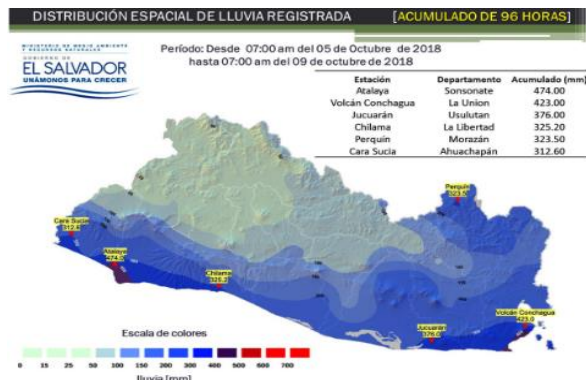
DISTRIBUCIÓN ESPACIAL DE LLUVIA REGISTRADA [ACUMULADO DE 96 HORAS]

MINISTERIO DE MEDIO AMBIENTE Y RECURSOS NATURALES
GOBIERNO DE
EL SALVADOR
UNÁMONOS PARA CRECER

Período: Desde 07:00 am del 05 de Octubre de 2018
hasta 07:00 am del 09 de octubre de 2018

| Estación | Departamento | Acumulado (mm) |
|---|---|---|
| Atalaya | Sonsonate | 474.00 |
| Volcán Conchagua | La Union | 423.00 |
| Jucuarán | Usulutan | 376.00 |
| Chilama | La Libertad | 325.20 |
| Perquín | Morazán | 323.50 |
| Cara Sucia | Ahuachapán | 312.60 |

Perquín 323.5
Cara Sucia 312.6
Atalaya 474.0
Chilama 325.2
Jucuarán 376.0
Volcán Conchagua 423.0

Escala de colores
0 15 25 50 100 150 200 300 400 500 600 700
lluvia [mm]